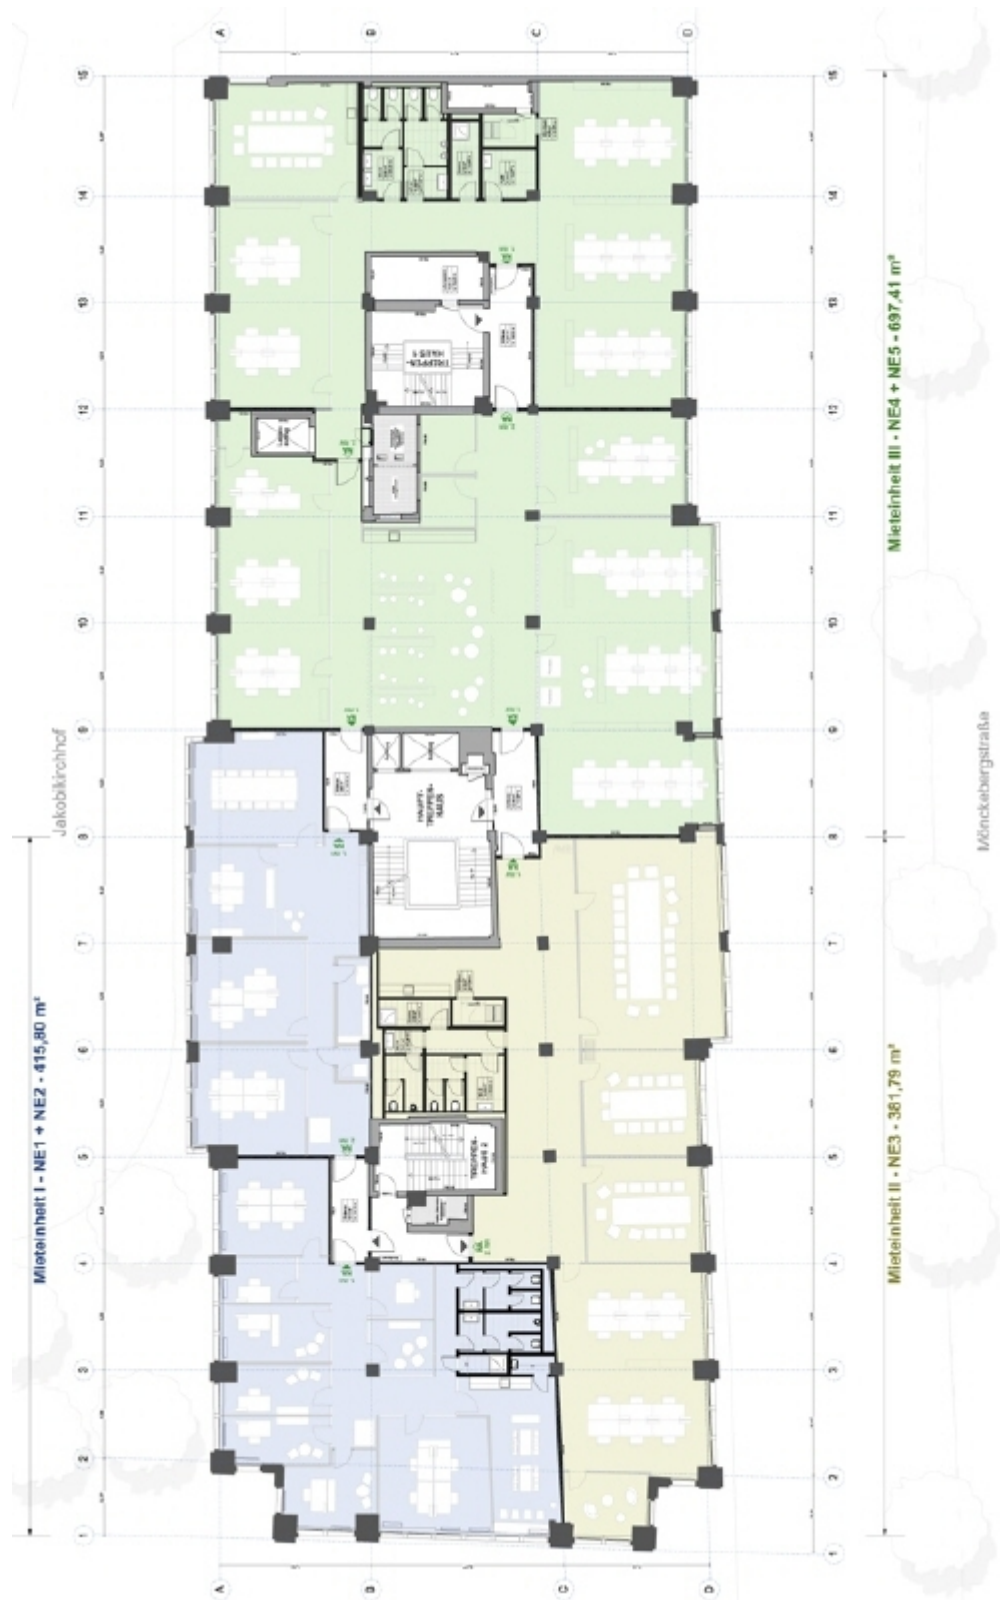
Mieteinheit I - NE1 + NE2 - 415,80 m²

Jakobikirchhof

Mieteinheit III - NE4 + NE5 - 697,41 m²

Mieteinheit II - NE3 - 361,79 m²

Mönckebergstraße

HAUPT-TREPPEN-HAUS

TREPPEN-HAUS 2

TREPPEN-HAUS 3

A B C D

1 2 3 4 5 6 7 8 9 10 11 12 13 14 15